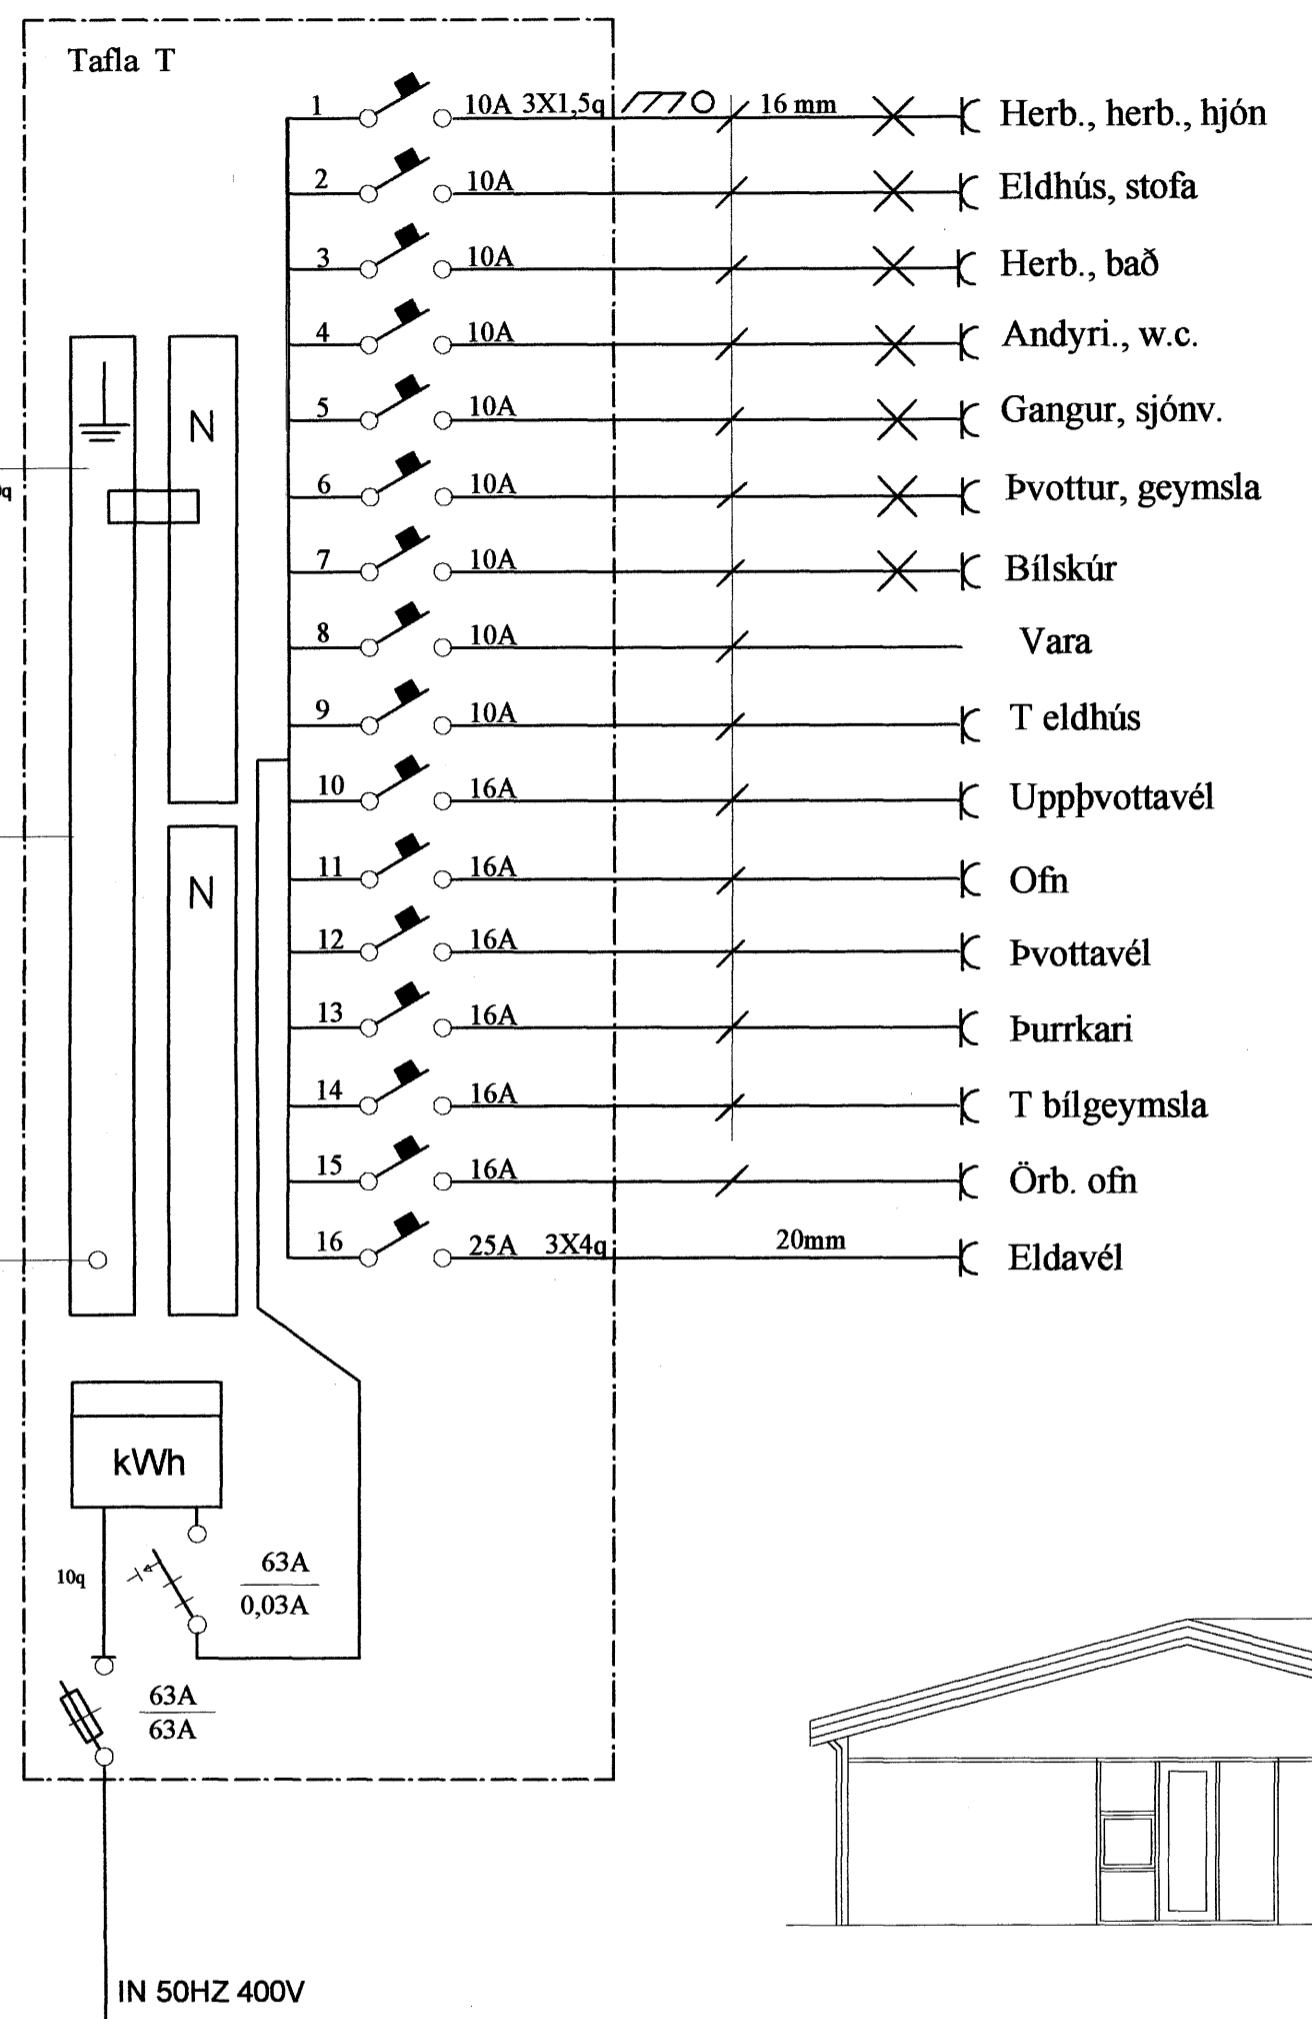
Tafla T

1 10A 3X1,5q 16 mm Herb., herb., hjón
2 10A Eldhús, stofa
3 10A Herb., bað
4 10A Andyri., w.c.
5 10A Gangur, sjónv.
6 10A Þvottur, geymsla
7 10A Bílskúr
8 10A Vara
9 10A T eldhús
10 16A Uppþvottavél
11 16A Ofn
12 16A Þvottavél
13 16A Þurrkari
14 16A T bílgeymsla
15 16A Örb. ofn
16 25A 3X4q 20mm Eldavél

N

N

kWh

10q

$\frac{63A}{0,03A}$

$\frac{63A}{63A}$

IN 50HZ 400V